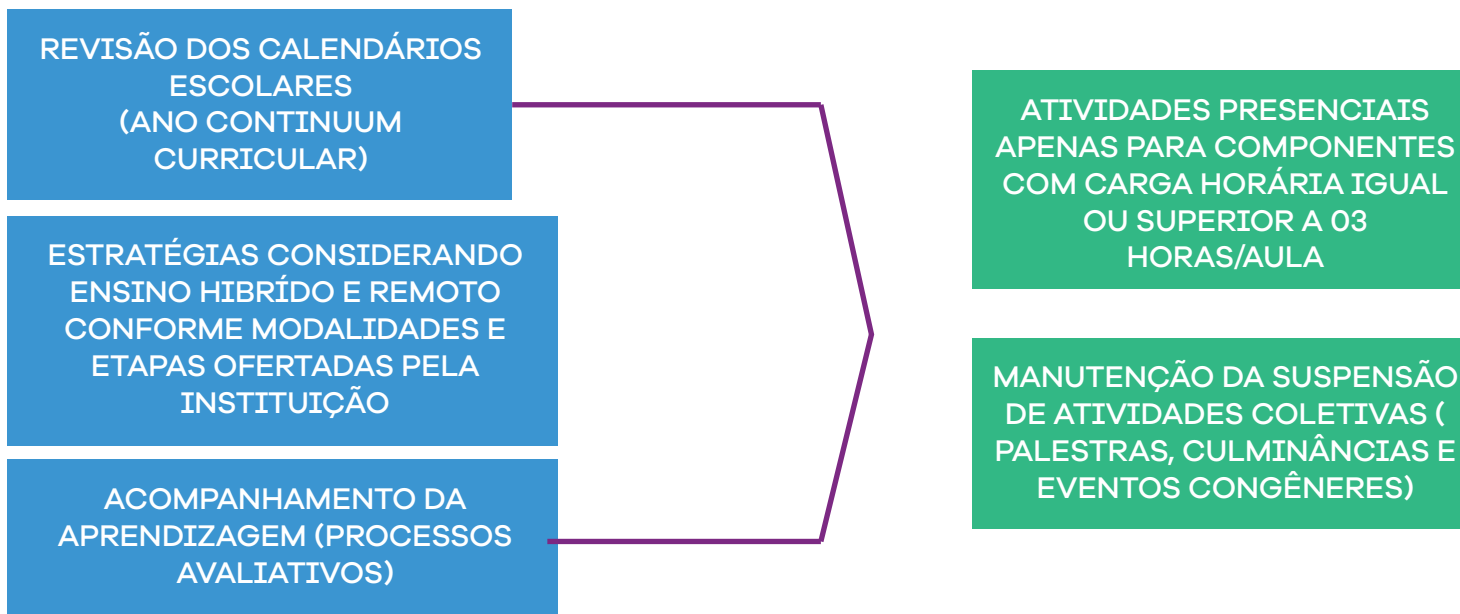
REVISÃO DOS CALENDÁRIOS ESCOLARES (ANO CONTINUUM CURRICULAR)

ESTRATÉGIAS CONSIDERANDO ENSINO HIBRÍDO E REMOTO CONFORME MODALIDADES E ETAPAS OFERTADAS PELA INSTITUIÇÃO

ACOMPANHAMENTO DA APRENDIZAGEM (PROCESSOS AVALIATIVOS)

ATIVIDADES PRESENCIAIS APENAS PARA COMPONENTES COM CARGA HORÁRIA IGUAL OU SUPERIOR A 03 HORAS/AULA

MANUTENÇÃO DA SUSPENSÃO DE ATIVIDADES COLETIVAS ( PALESTRAS, CULMINÂNCIAS E EVENTOS CONGÊNERES)